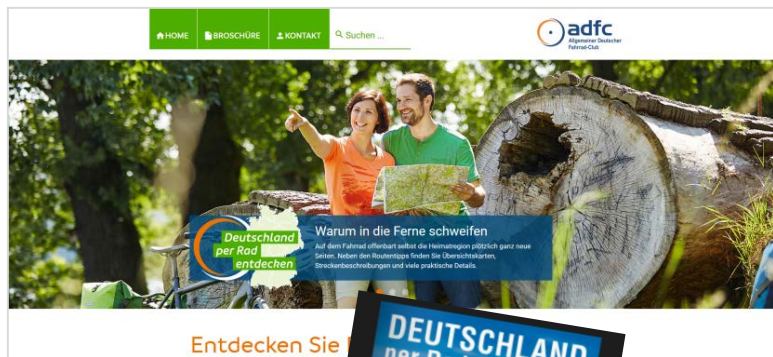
HOME
BROSCHÜRE
KONTAKT
Suchen ...

adfc
Allgemeiner Deutscher Fahrrad-Club

Deutschland per Rad entdecken

Warum in die Ferne schweifen

Auf dem Fahrrad offenbart selbst die Heimatregion plötzlich ganz neue Seiten. Neben den Routentipps finden Sie Übersichtskarten, Streckenbeschreibungen und viele praktische Details.

Entdecken Sie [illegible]

DEUTSCHLAND
per Rad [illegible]